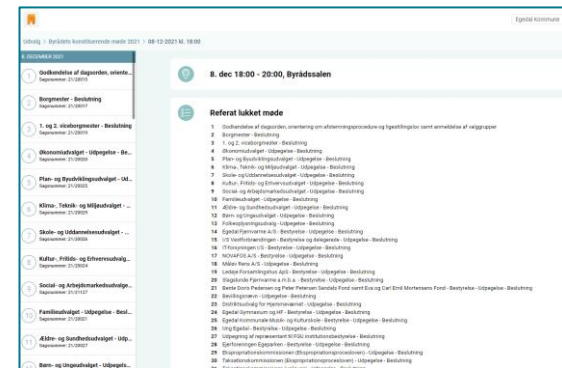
Egedal Kommune

Udvalg > Byrådets konstituerende møde 2021 > 08-12-2021 kl. 18:00

8. DECEMBER 2021

Godkendelse af dagsorden, oriente...
Sagsnummer: 21/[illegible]

Borgmester - Beslutning
Sagsnummer: 21/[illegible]

1. og 2. viceborgmester - Beslutning
Sagsnummer: 21/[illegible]

Økonomiudvalget - Udpegelse - Be...
Sagsnummer: 21/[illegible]

Plan- og Byudviklingsudvalget - Ud...
Sagsnummer: 21/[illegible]

Klima-, Teknik- og Miljøudvalget - ...
Sagsnummer: 21/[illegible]

Skole- og Uddannelsesudvalget - ...
Sagsnummer: 21/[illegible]

Kultur-, Fritids- og Erhvervsudval...
Sagsnummer: 21/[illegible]

Social- og Arbejdsmarkedsudvalge...
Sagsnummer: 21/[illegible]

Familieudvalget - Udpegelse - Besl...
Sagsnummer: 21/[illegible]

Ældre- og Sundhedsudvalget - Udp...
Sagsnummer: 21/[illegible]

Børn- og Ungeudvalget - Udpegels...

8. dec 18:00 - 20:00, Byrådssalen

Referat lukket møde

1 Godkendelse af dagsorden, orientering om afstemningsprocedure og lgeatillingsler samt anmeldelse af valggrupper
2 Borgmester - Beslutning
3 1. og 2. viceborgmester - Beslutning
4 Økonomiudvalget - Udpegelse - Beslutning
5 Plan- og Byudviklingsudvalget - Udpegelse - Beslutning
6 Klima-, Teknik- og Miljøudvalget - Udpegelse - Beslutning
7 Skole- og Uddannelsesudvalget - Udpegelse - Beslutning
8 Kultur-, Fritids- og Erhvervsudvalget - Udpegelse - Beslutning
9 Social- og Arbejdsmarkedsudvalget - Udpegelse - Beslutning
10 Familieudvalget - Udpegelse - Beslutning
11 Ældre- og Sundhedsudvalget - Udpegelse - Beslutning
12 Børn- og Ungeudvalget - Udpegelse - Beslutning
13 Folkeoplysningsudvalg - Udpegelse - Beslutning
14 Egedal Fjernvarme A/S - Bestyrelse - Udpegelse - Beslutning
15 I/S Vestforbrændingen - Bestyrelse og delegerede - Udpegelse - Beslutning
16 I/S Forsyningen I/S - Bestyrelse - Udpegelse - Beslutning
17 NOVAFOS A/S - Bestyrelse - Udpegelse - Beslutning
18 Måløv Rens A/S - Udpegelse - Beslutning
19 Ledøje Forsamlingshus ApS - Bestyrelse - Udpegelse - Beslutning
20 Slagslunde Fjernvarme a.m.b.a. - Bestyrelse - Udpegelse - Beslutning
21 Bente Doris Pedersen og Peter Petersen Sandals Fond samt Eva og Carl Emil Mortensens Fond - Bestyrelse - Udpegelse - Beslutning
22 Bevillingsnævn - Udpegelse - Beslutning
23 Distriktsudvalg for Hjemmeværnet - Udpegelse - Beslutning
24 Egedal Gymnasium og HF - Bestyrelse - Udpegelse - Beslutning
25 Egedal Kommunale Musik- og Kulturskole - Bestyrelse - Udpegelse - Beslutning
26 Ung Egedal - Bestyrelse - Udpegelse - Beslutning
27 Udpegning af repræsentant til FGU institutionsbestyrelse - Beslutning
28 Ejerforeningen Egeparken - Bestyrelse - Udpegelse - Beslutning
29 Ekspropriationskommissionen (Ekspropriationsprocedurer) - Udpegelse - Beslutning
30 Taksationskommissionen (Ekspropriationsprocedurer) - Udpegelse - Beslutning
31 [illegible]